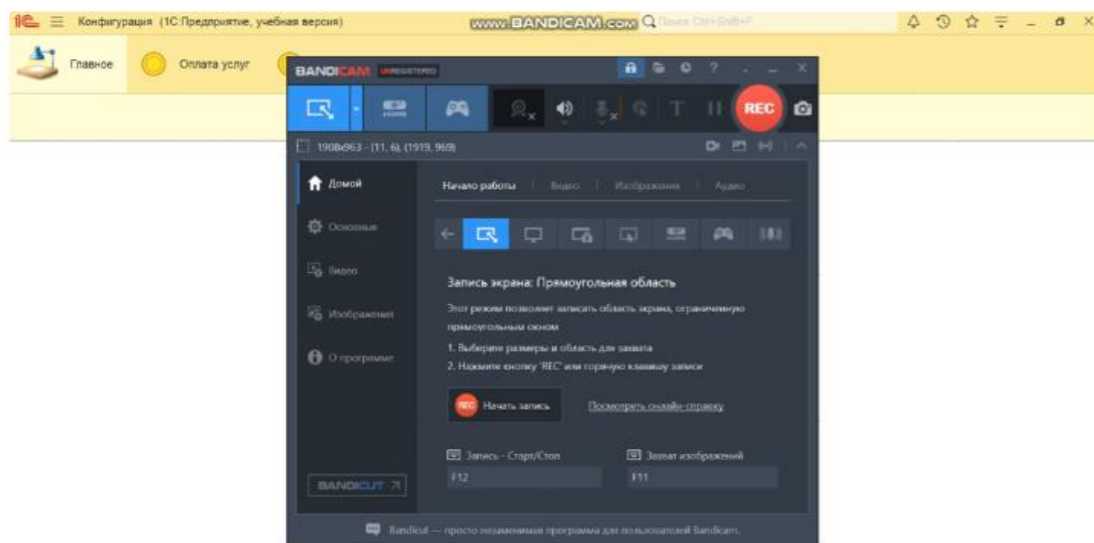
1С Конфигурация (1С:Предприятие, учебная версия)

www.BANDICAM.com

Поиск Ctrl+Shift+F

Главное

Оплата услуг

BANDICAM UNREGISTERED

REC

1908x963 - (11, 6), (1919, 969)

Домой

Основные

Видео

Изображения

О программе

BANDICUT

Начало работы | Видео | Изображения | Аудио

Запись экрана: Прямоугольная область

Этот режим позволяет записать область экрана, ограниченную прямоугольным окном

1. Выберите размеры и область для захвата

2. Нажмите кнопку 'REC' или горячую клавишу записи

REC Начать запись

Посмотреть онлайн-справку

Запись - Старт/Стоп

F12

Захват изображений

F11

Bandicut — просто незаменимая программа для пользователей Bandicam.